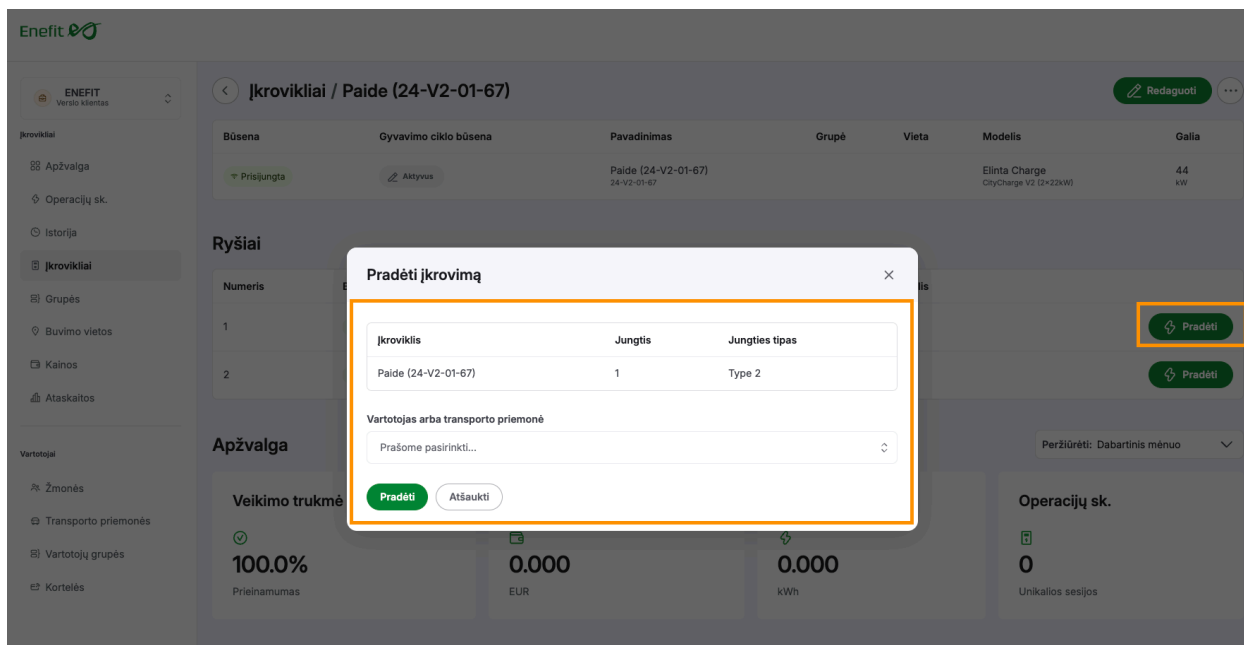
Enefit

ENEFIT
Verslo klientas

Įkrovikliai

Apžvalga
Operacijų sk.
Istorija
Įkrovikliai
Grupės
Buvimo vietos
Kainos
Ataskaitos

Vartotojai

Žmonės
Transporto priemonės
Vartotojų grupės
Kortelės

Įkrovikliai / Paide (24-V2-01-67)

Redaguoti

| Būsena | Gyvavimo ciklo būsena | Pavadinimas | Grupė | Vieta | Modelis | Galia |
|---|---|---|---|---|---|---|
| Prisijungta | Aktyvus | Paide (24-V2-01-67) 24-V2-01-67 | | | Elinta Charge CityCharge V2 (2×22kW) | 44 kW |

Ryšiai

Numeris

1

2

Pradėti

Pradėti

Apžvalga

Peržiūrėti: Dabartinis mėnuo

Veikimo trukmė
100.0%
Prieinamumas

0.000
EUR

0.000
kWh

Operacijų sk.
0
Unikalios sesijos

Pradėti įkrovimą

| Įkroviklis | Jungtis | Jungties tipas |
|---|---|---|
| Paide (24-V2-01-67) | 1 | Type 2 |

Vartotojas arba transporto priemonė

Prašome pasirinkti...

Pradėti
Atšaukti